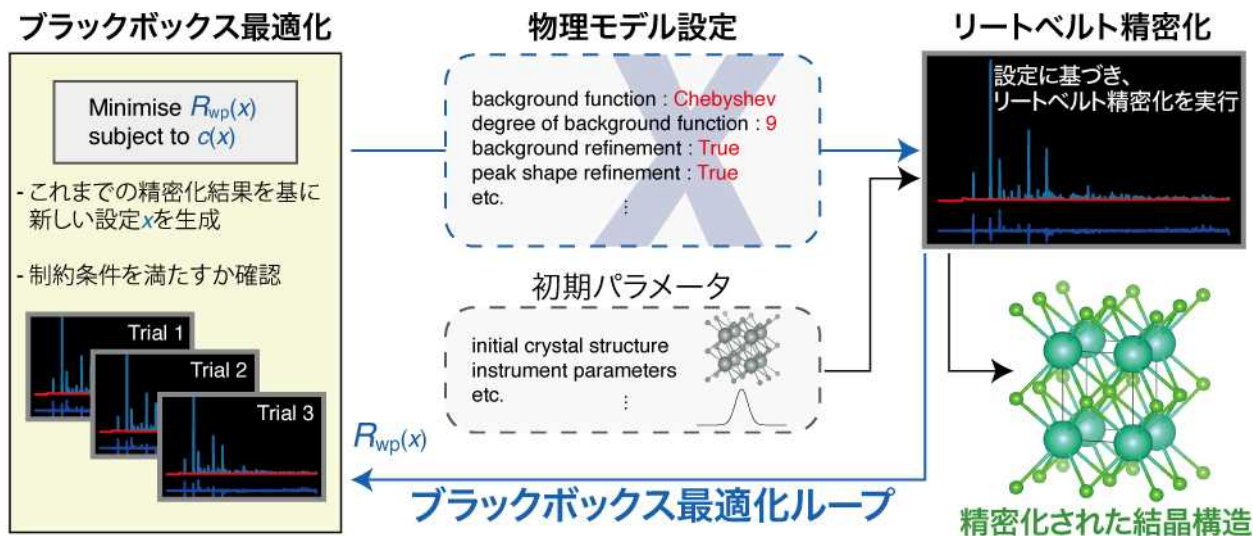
ブラックボックス最適化

Minimise $R_{wp}(x)$ subject to $c(x)$

- これまでの精密化結果を基に新しい設定$x$を生成

- 制約条件を満たすか確認

Trial 1

Trial 2

Trial 3

物理モデル設定

background function : Chebyshev
degree of background function : 9
background refinement : True
peak shape refinement : True
etc.
⋮

初期パラメータ

initial crystal structure
instrument parameters
etc.
⋮

リートベルト精密化

設定に基づき、
リートベルト精密化を実行

$R_{wp}(x)$

ブラックボックス最適化ループ

精密化された結晶構造